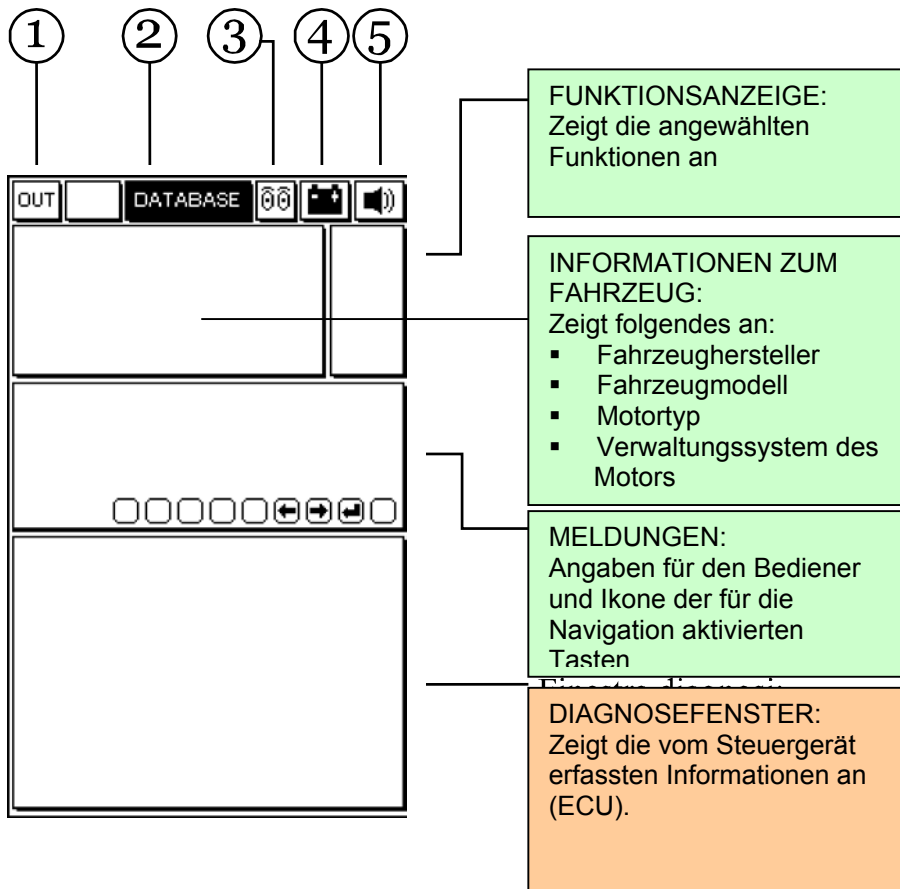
① ② ③ ④ ⑤

OUT DATABASE

FUNKTIONSANZEIGE:
Zeigt die angewählten Funktionen an

INFORMATIONEN ZUM FAHRZEUG:
Zeigt folgendes an:
- Fahrzeughersteller
- Fahrzeugmodell
- Motortyp
- Verwaltungssystem des Motors

MELDUNGEN:
Angaben für den Bediener und Ikone der für die Navigation aktivierten Tasten

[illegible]

DIAGNOSEFENSTER:
Zeigt die vom Steuergerät erfassten Informationen an (ECU).